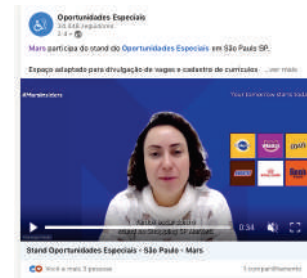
Oportunidades Especiais
30.648 seguidores
3 d ·

Mars participa do stand do Oportunidades Especiais em São Paulo SP.

Espaço adaptado para divulgação de vagas e cadastro de currículos ...ver mais

#MarsInsiders

Your tomorrow starts today

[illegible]

0:34

Stand Oportunidades Especiais - São Paulo - Mars

Você e mais 3 pessoas

1 compartilhamento